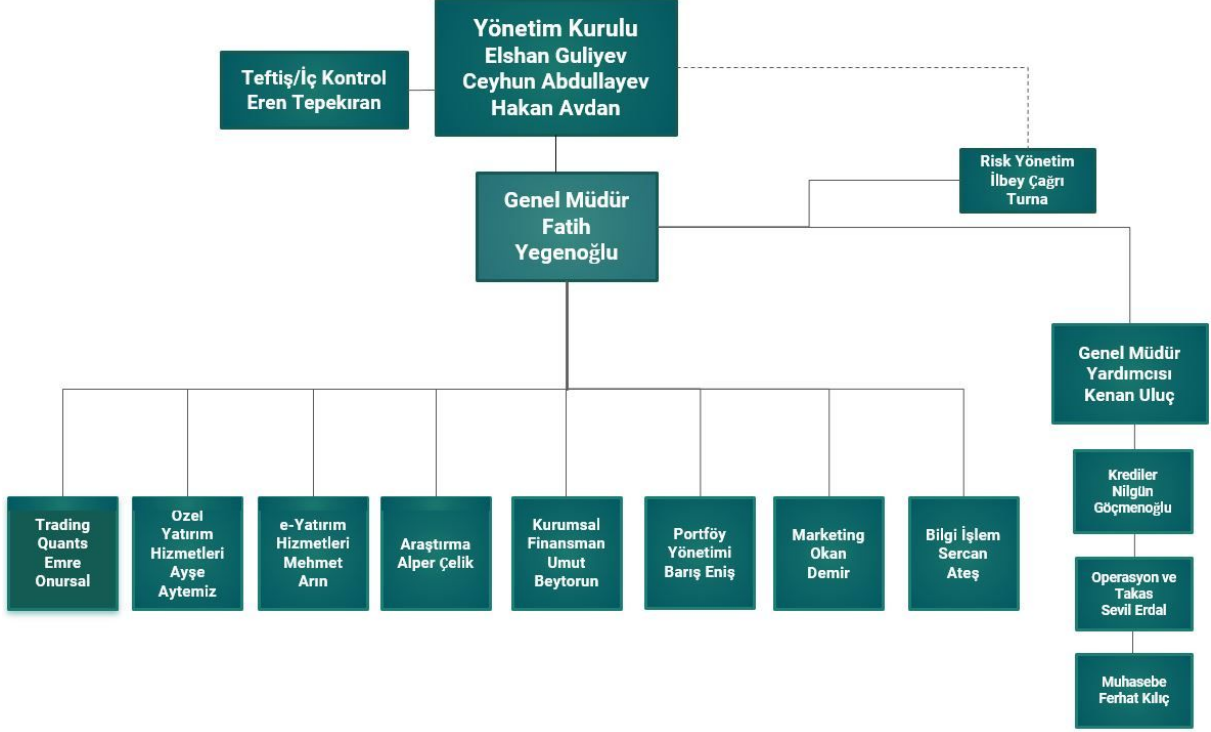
Yönetim Kurulu
Elshan Guliyev
Ceyhun Abdullayev
Hakan Avdan

Teftiş/İç Kontrol
Eren Tepekıran

Risk Yönetim
İlbey Çağrı
Turna

Genel Müdür
Fatih
Yegenoğlu

Genel Müdür
Yardımcısı
Kenan Uluç

Trading
Quants
Emre
Onursal

Ozel
Yatırım
Hizmetleri
Ayşe
Aytemiz

e-Yatırım
Hizmetleri
Mehmet
Arın

Araştırma
Alper Çelik

Kurumsal
Finansman
Umut
Beytorun

Portföy
Yönetimi
Barış Eniş

Marketing
Okan
Demir

Bilgi İşlem
Sercan
Ateş

Krediler
Nilgün
Göçmenoğlu

Operasyon ve
Takas
Sevil Erdal

Muhasebe
Ferhat Kılıç